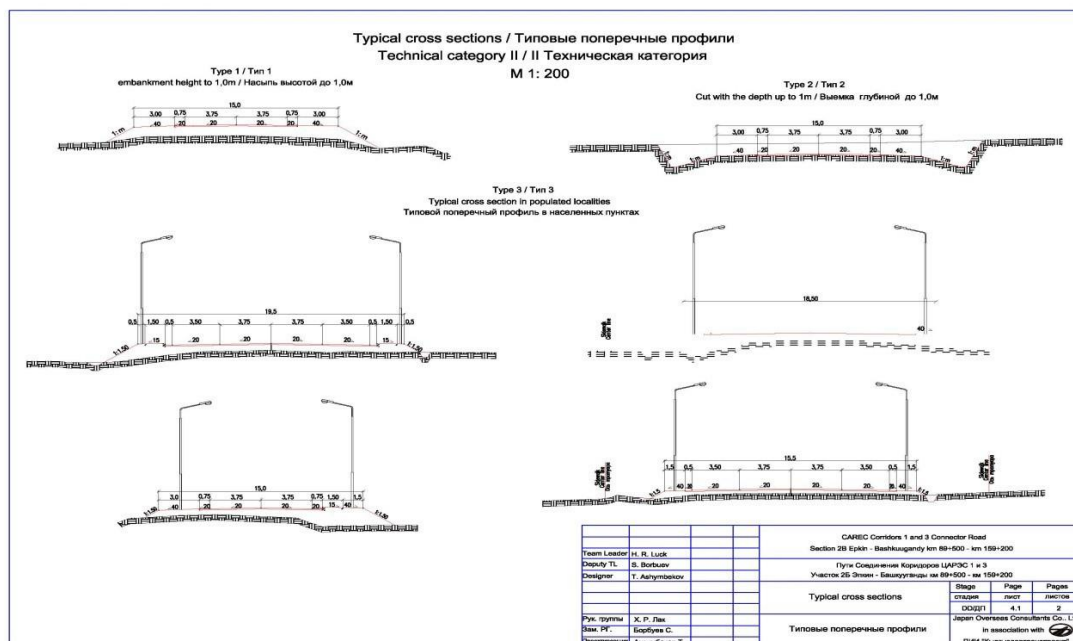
Typical cross sections / Типовые поперечные профили
Technical category II / II Техническая категория
M 1: 200

Type 1 / Тип 1
embankment height to 1,0m / Насыпь высотой до 1,0м

15,0
3,00 0,75 3,75 3,75 0,75 3,00
40 20 20 20 20 40
1:m 1:m

Type 2 / Тип 2
Cut with the depth up to 1m / Выемка глубиной до 1,0м

15,0
3,00 0,75 3,75 3,75 0,75 3,00
40 20 20 20 20 40

Type 3 / Тип 3
Typical cross section in populated localities
Типовой поперечный профиль в населенных пунктах

19,5
0,5 1,50 0,5 3,50 3,75 3,75 3,50 0,5 1,50 0,5
15 20 20 20 20 15
1:1,50 1:1,50

18,50
40

15,0
3,0 0,75 3,75 3,75 0,75 1,50 1,5
40 20 20 20 20 15 40
1:1,50 1:1,50

15,5
1,5 0,5 3,50 3,75 3,75 3,50 0,5 1,5
40 20 20 20 20 40
1:1,5 1:1,5

| | | | | CAREC Corridors 1 and 3 Connector Road Section 2B Epkin - Bashkuugandy km 89+500 - km 159+200 | | | |
|---|---|---|---|---|---|---|---|
| Team Leader | H. R. Luck | | | | | | |
| Deputy TL | S. Borbuev | | | Пути Соединения Коридоров ЦАРЭС 1 и 3 Участок 2Б Эпкин - Башкуугнды км 89+500 - км 159+200 | | | |
| Designer | T. Ashymbekov | | | | | | |
| | | | | Typical cross sections | Stage стадия | Page лист | Pages листов |
| | | | | | DD/ДП | 4.1 | 2 |
| Рук. группы | Х. Р. Лак | | | Типовые поперечные профили | Japan Overseas Consultants Co., L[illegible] In association with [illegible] | | |
| Зам. РГ | Борбуев С. | | | | | | |
| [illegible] | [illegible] | | | | | | |